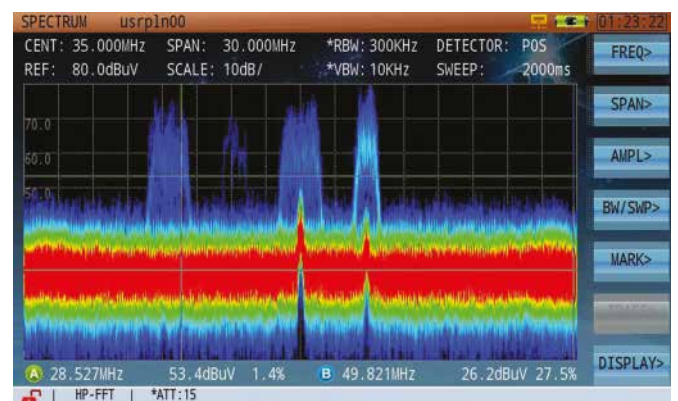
SPECTRUM usrpln00

01:23:22

CENT: 35.000MHz SPAN: 30.000MHz *RBW: 300KHz DETECTOR: POS

REF: 80.0dBuV SCALE: 10dB/ *VBW: 10KHz SWEEP: 2000ms

FREQ>

SPAN>

AMPL>

BW/SWP>

MARK>

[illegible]

DISPLAY>

70.0

60.0

50.0

A 28.527MHz 53.4dBuV 1.4% B 49.821MHz 26.2dBuV 27.5%

HP-FFT | *ATT:15